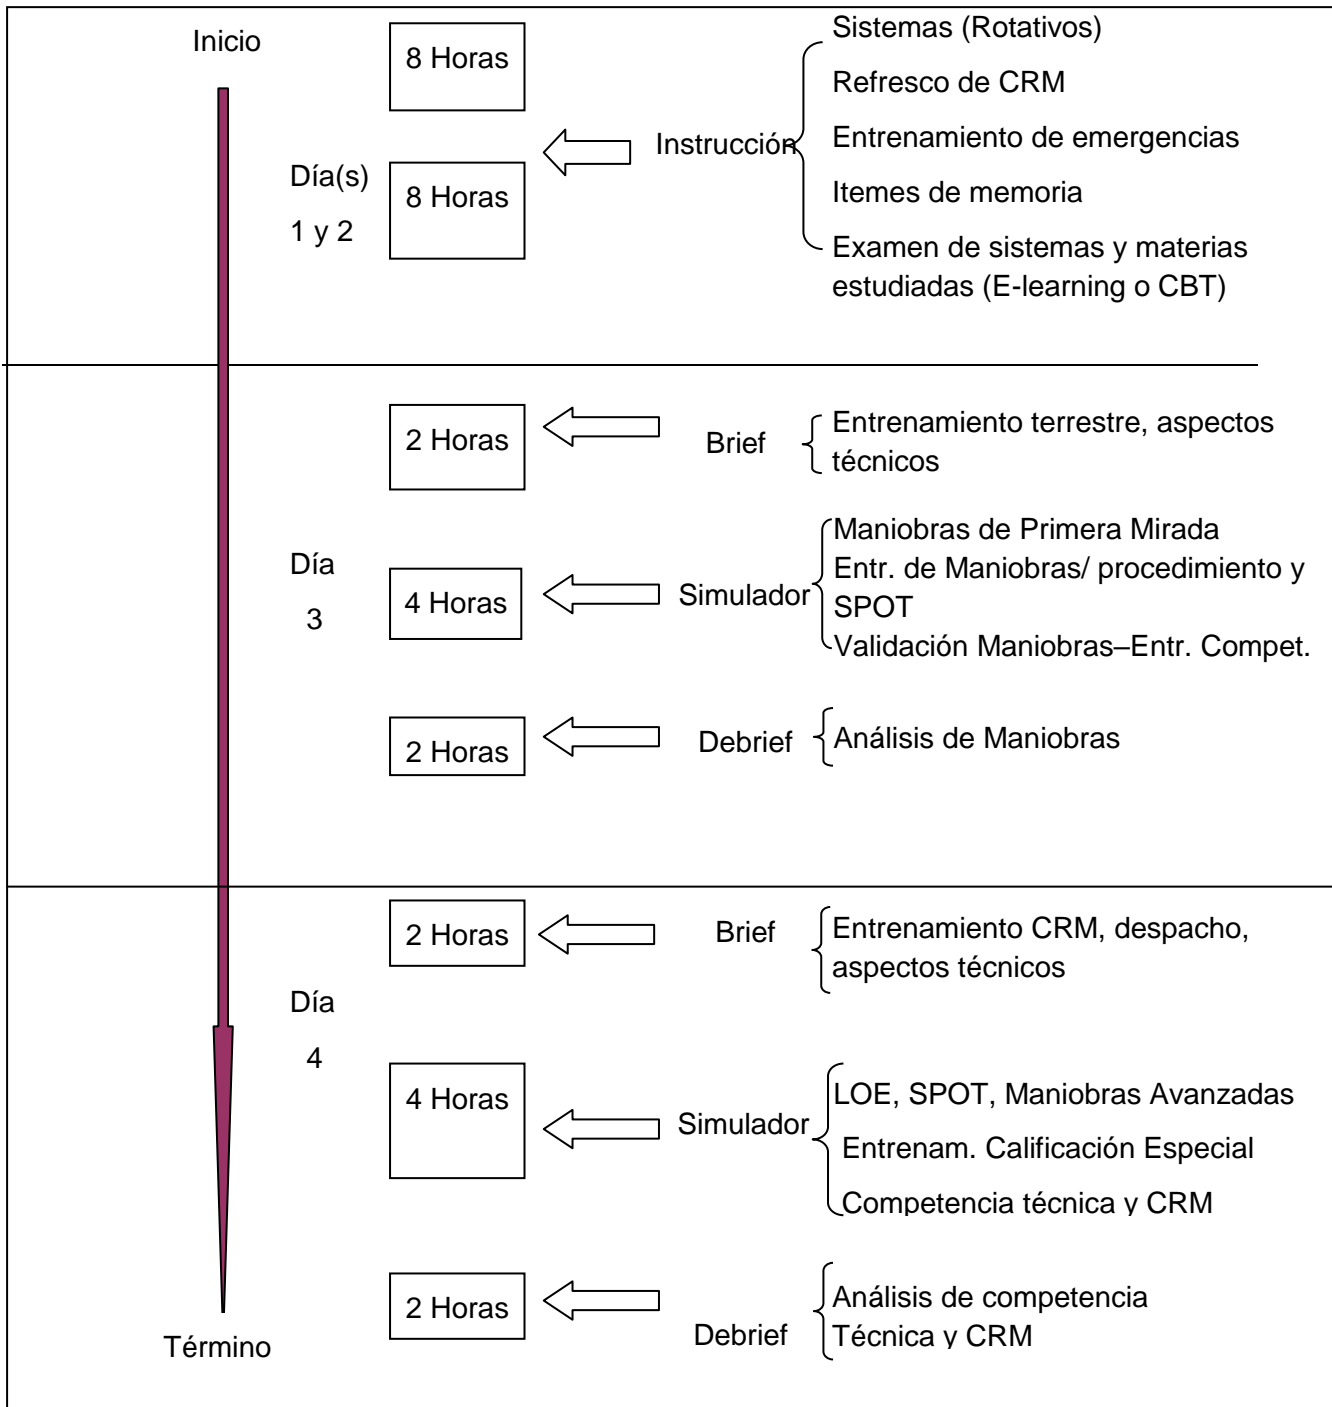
Inicio

8 Horas

Día(s) 1 y 2

8 Horas

Instrucción

Sistemas (Rotativos)
Refresco de CRM
Entrenamiento de emergencias
Itemes de memoria
Examen de sistemas y materias estudiadas (E-learning o CBT)

2 Horas

Brief

Entrenamiento terrestre, aspectos técnicos

Día 3

4 Horas

Simulador

Maniobras de Primera Mirada
Entr. de Maniobras/ procedimiento y SPOT
Validación Maniobras–Entr. Compet.

2 Horas

Debrief

Análisis de Maniobras

2 Horas

Brief

Entrenamiento CRM, despacho, aspectos técnicos

Día 4

4 Horas

Simulador

LOE, SPOT, Maniobras Avanzadas
Entrenam. Calificación Especial
Competencia técnica y CRM

2 Horas

Debrief

Análisis de competencia Técnica y CRM

Término